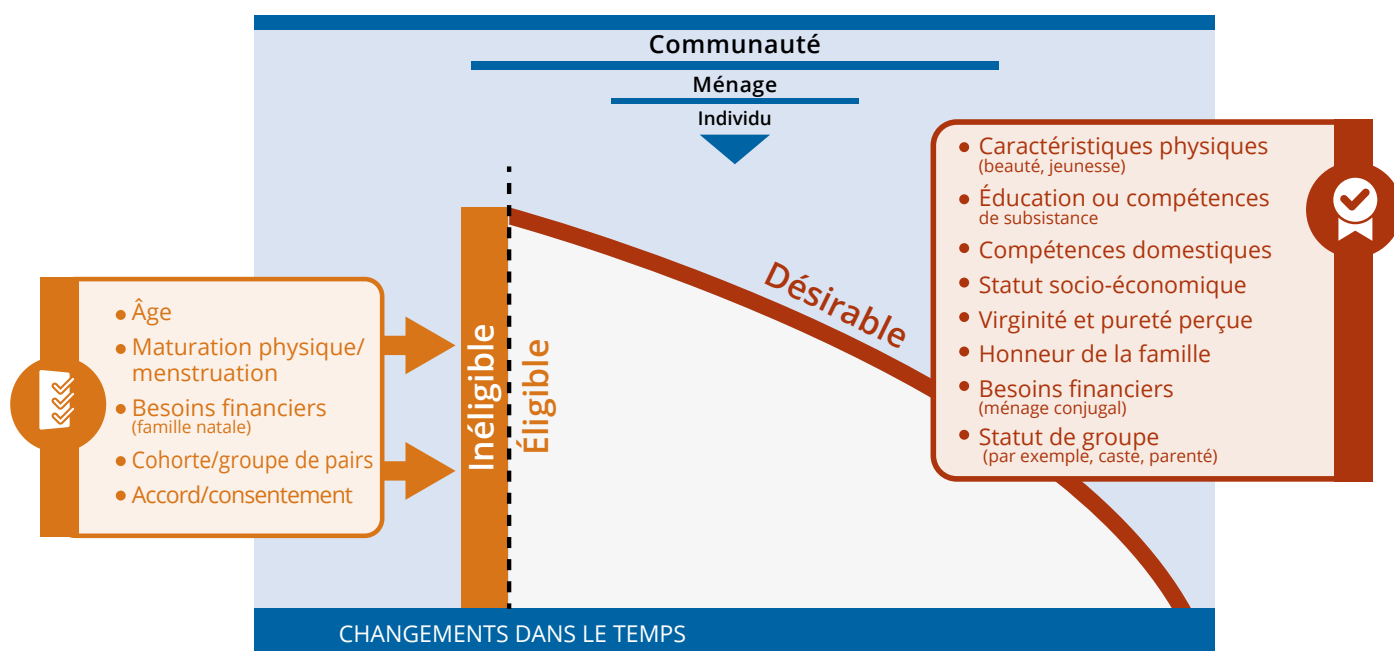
Communauté

Ménage

Individu

Âge
Maturation physique/ menstruation
Besoins financiers (famille natale)
Cohorte/groupe de pairs
Accord/consentement

Inéligible

Éligible

Désirable

Caractéristiques physiques (beauté, jeunesse)
Éducation ou compétences de subsistance
Compétences domestiques
Statut socio-économique
Virginité et pureté perçue
Honneur de la famille
Besoins financiers (ménage conjugal)
Statut de groupe (par exemple, caste, parenté)

CHANGEMENTS DANS LE TEMPS